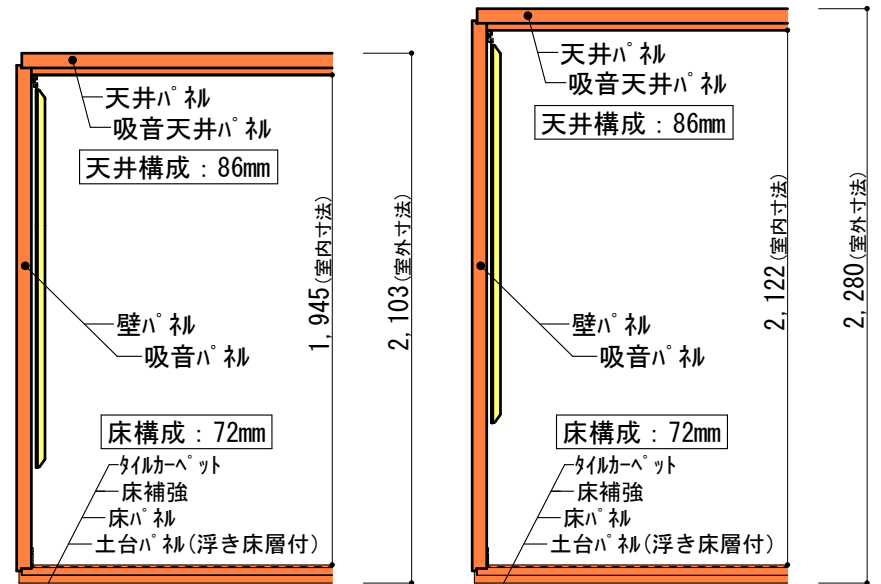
天井パネル
吸音天井パネル
天井構成：86mm

1,945(室内寸法)
2,103(室外寸法)

壁パネル
吸音パネル

床構成：72mm
タイルカーペット
床補強
床パネル
土台パネル(浮き床層付)

天井パネル
吸音天井パネル
天井構成：86mm

2,122(室内寸法)
2,280(室外寸法)

壁パネル
吸音パネル

床構成：72mm
タイルカーペット
床補強
床パネル
土台パネル(浮き床層付)